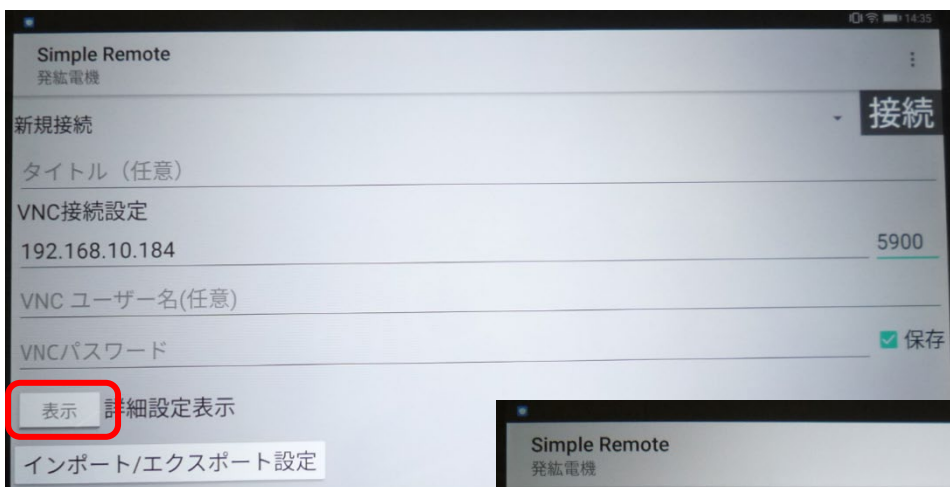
14:35

Simple Remote
発紘電機

新規接続

接続

タイトル（任意）

VNC接続設定

192.168.10.184

5900

VNC ユーザー名(任意)

VNCパスワード

保存

表示

詳細設定表示

インポート/エクスポート設定

Simple Remote
発紘電機